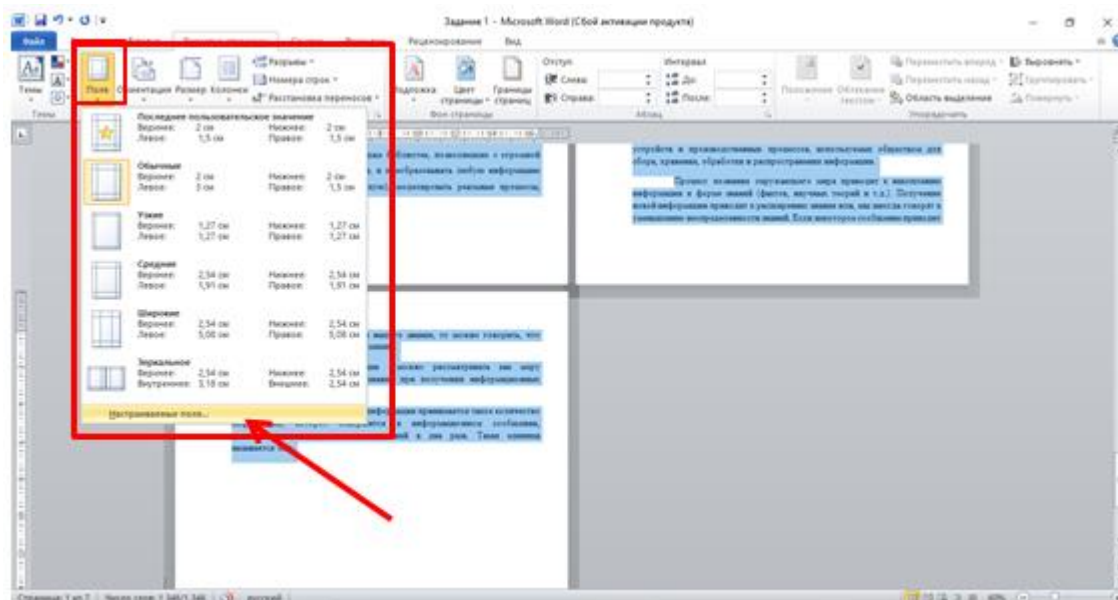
Задание 1 - Microsoft Word (Сбой активации продукта)

Файл

Рецензирование

Вид

Темы

Поля

Ориентация

Размер

Колонки

Разрывы

Номера строк

Расстановка переносов

Подложка

Цвет страницы

Границы страниц

Фон страницы

Отступ

Слева:

Справа:

Интервал

До:

После:

Абзац

Положение

Обтекание текстом

Переместить вперед

Переместить назад

Область выделения

Выровнять

Группировать

Повернуть

Упорядочить

Последнее пользовательское значение
Верхнее: 2 см Нижнее: 2 см
Левое: 1,5 см Правое: 1,5 см

Обычные
Верхнее: 2 см Нижнее: 2 см
Левое: 3 см Правое: 1,5 см

Узкие
Верхнее: 1,27 см Нижнее: 1,27 см
Левое: 1,27 см Правое: 1,27 см

Средние
Верхнее: 2,54 см Нижнее: 2,54 см
Левое: 1,91 см Правое: 1,91 см

Широкие
Верхнее: 2,54 см Нижнее: 2,54 см
Левое: 5,08 см Правое: 5,08 см

Зеркальное
Верхнее: 2,54 см Нижнее: 2,54 см
Внутреннее: 3,18 см Внешнее: 2,54 см

Настраиваемые поля...

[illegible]

Страница: 1 из 2 Число слов: 1 349/1 349 русский